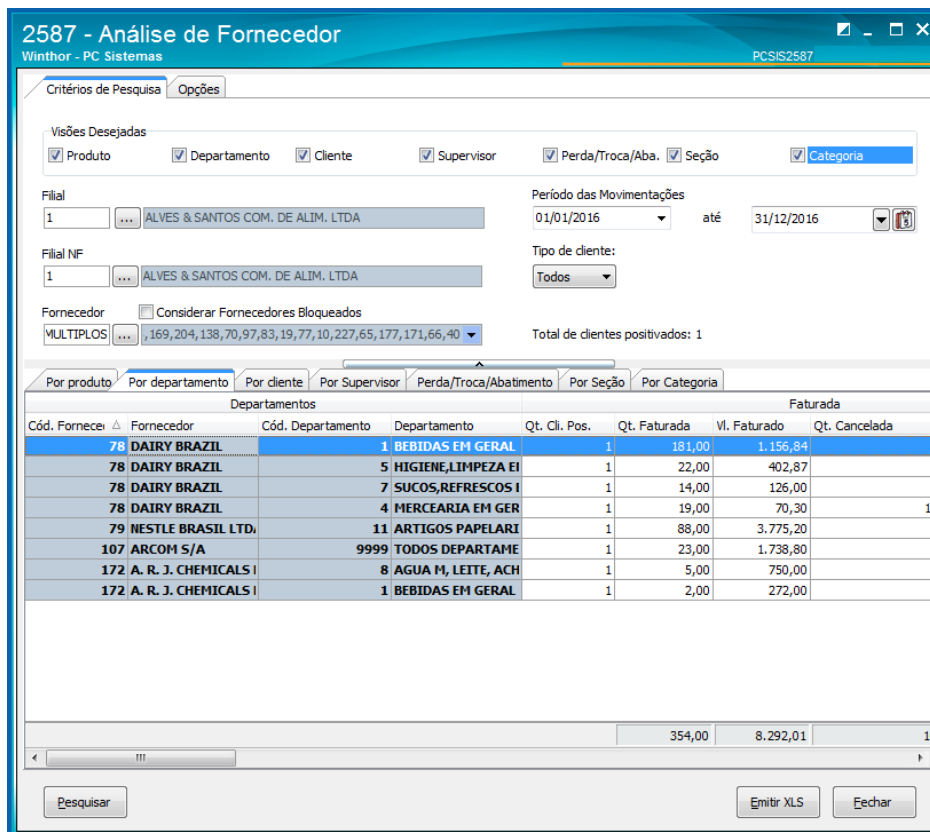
2587 - Análise de Fornecedor
Winthor - PC Sistemas
PCSIS2587

Critérios de Pesquisa | Opções

Visões Desejadas
Produto  Departamento  Cliente  Supervisor  Perda/Troca/Aba.  Seção  Categoria

Filial
1 ... ALVES & SANTOS COM. DE ALIM. LTDA

Período das Movimentações
01/01/2016 até 31/12/2016

Filial NF
1 ... ALVES & SANTOS COM. DE ALIM. LTDA

Tipo de cliente:
Todos

Fornecedor  Considerar Fornecedores Bloqueados
MULTIPLOS ... ,169,204,138,70,97,83,19,77,10,227,65,177,171,66,40

Total de clientes positivados: 1

Por produto | Por departamento | Por cliente | Por Supervisor | Perda/Troca/Abatimento | Por Seção | Por Categoria

Departamentos | Faturada

| Cód. Fornece | Fornecedor | Cód. Departamento | Departamento | Qt. Cli. Pos. | Qt. Faturada | Vl. Faturado | Qt. Cancelada |
|---|---|---|---|---|---|---|---|
| 78 | DAIRY BRAZIL | 1 | BEBIDAS EM GERAL | 1 | 181,00 | 1.156,84 | |
| 78 | DAIRY BRAZIL | 5 | HIGIENE,LIMPEZA EI | 1 | 22,00 | 402,87 | |
| 78 | DAIRY BRAZIL | 7 | SUCOS,REFRESCOS I | 1 | 14,00 | 126,00 | |
| 78 | DAIRY BRAZIL | 4 | MERCEARIA EM GER | 1 | 19,00 | 70,30 | 1 |
| 79 | NESTLE BRASIL LTD/ | 11 | ARTIGOS PAPELARI | 1 | 88,00 | 3.775,20 | |
| 107 | ARCOM S/A | 9999 | TODOS DEPARTAME | 1 | 23,00 | 1.738,80 | |
| 172 | A. R. J. CHEMICALS I | 8 | AGUA M, LEITE, ACH | 1 | 5,00 | 750,00 | |
| 172 | A. R. J. CHEMICALS I | 1 | BEBIDAS EM GERAL | 1 | 2,00 | 272,00 | |
| | | | | | 354,00 | 8.292,01 | 1 |

Pesquisar  Emitir XLS  Fechar